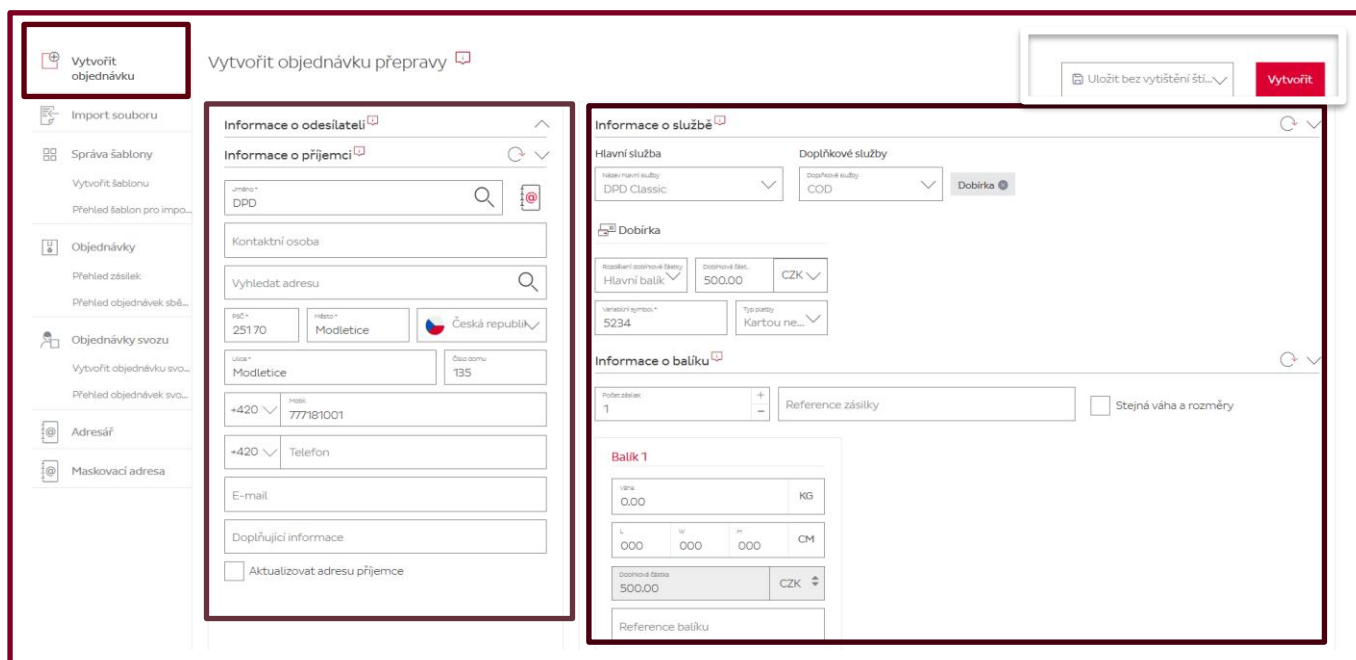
Vytvořit objednávku

Import souboru

Správa šablony

Vytvořit šablonu

Přehled šablon pro impo...

Objednávky

Přehled zásilek

Přehled objednávek sbě...

Objednávky svozu

Vytvořit objednávku svo...

Přehled objednávek svo...

Adresář

Maskovací adresa

Vytvořit objednávku přepravy

Uložit bez vytištění ští...

Vytvořit

Informace o odesílateli

Informace o příjemci

Jméno *
DPD

Kontaktní osoba

Vyhledat adresu

PSČ *
25170

Město *
Modletice

Česká republik

Ulice *
Modletice

Číslo domu
135

+420

Mobil
777181001

+420

Telefon

E-mail

Doplňující informace

Aktualizovat adresu příjemce

Informace o službě

Hlavní služba

Doplňkové služby

Název hlavní služby
DPD Classic

Doplňkové služby
COD

Dobírka

Dobírka

Rozdělení dobírkové částky
Hlavní balík

Dobírková část...
500.00

CZK

Variabilní symbol *
5234

Typ platby
Kartou ne...

Informace o balíku

Počet zásilek
1

Reference zásilky

Stejná váha a rozměry

Balík 1

Váha
0.00

KG

L
000

W
000

H
000

CM

Dobírková částka
500.00

CZK

Reference balíku